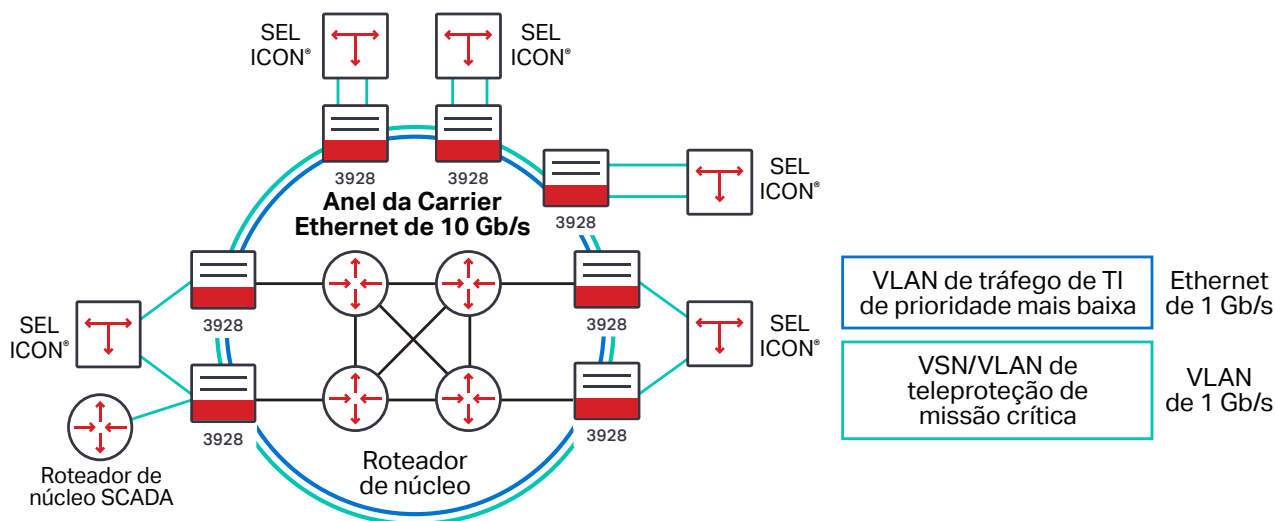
SEL ICON®

SEL ICON®

3928

3928

SEL ICON®

3928

Anel da Carrier Ethernet de 10 Gb/s

3928

3928

SEL ICON®

SEL ICON®

3928

3928

Roteador de núcleo SCADA

Roteador de núcleo

VLAN de tráfego de TI de prioridade mais baixa

Ethernet de 1 Gb/s

VSN/VLAN de teleproteção de missão crítica

VLAN de 1 Gb/s